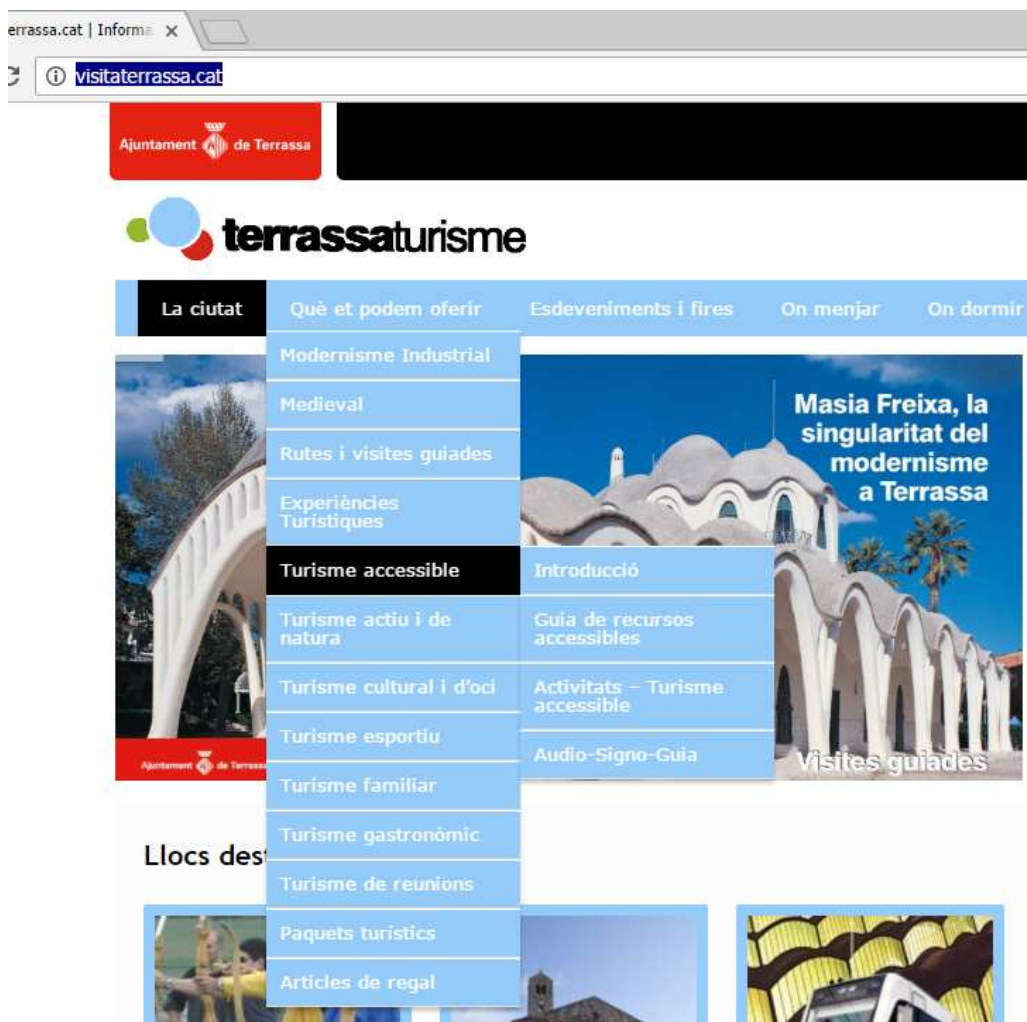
errassa.cat | Informa ×

visitaterrassa.cat

Ajuntament de Terrassa

terrassaturisme

La ciutat | Què et podem oferir | Esdeveniments i fires | On menjar | On dormir

Modernisme Industrial
Medieval
Rutes i visites guiades
Experiències Turístiques
Turisme accessible
Turisme actiu i de natura
Turisme cultural i d'oci
Turisme esportiu
Turisme familiar
Turisme gastronòmic
Turisme de reunions
Paquets turístics
Articles de regal

Introducció
Guia de recursos accessibles
Activitats - Turisme accessible
Audio-Signo-Guia

Masia Freixa, la singularitat del modernisme a Terrassa

Visites guiades

Ajuntament de Terrassa

Llocs dest